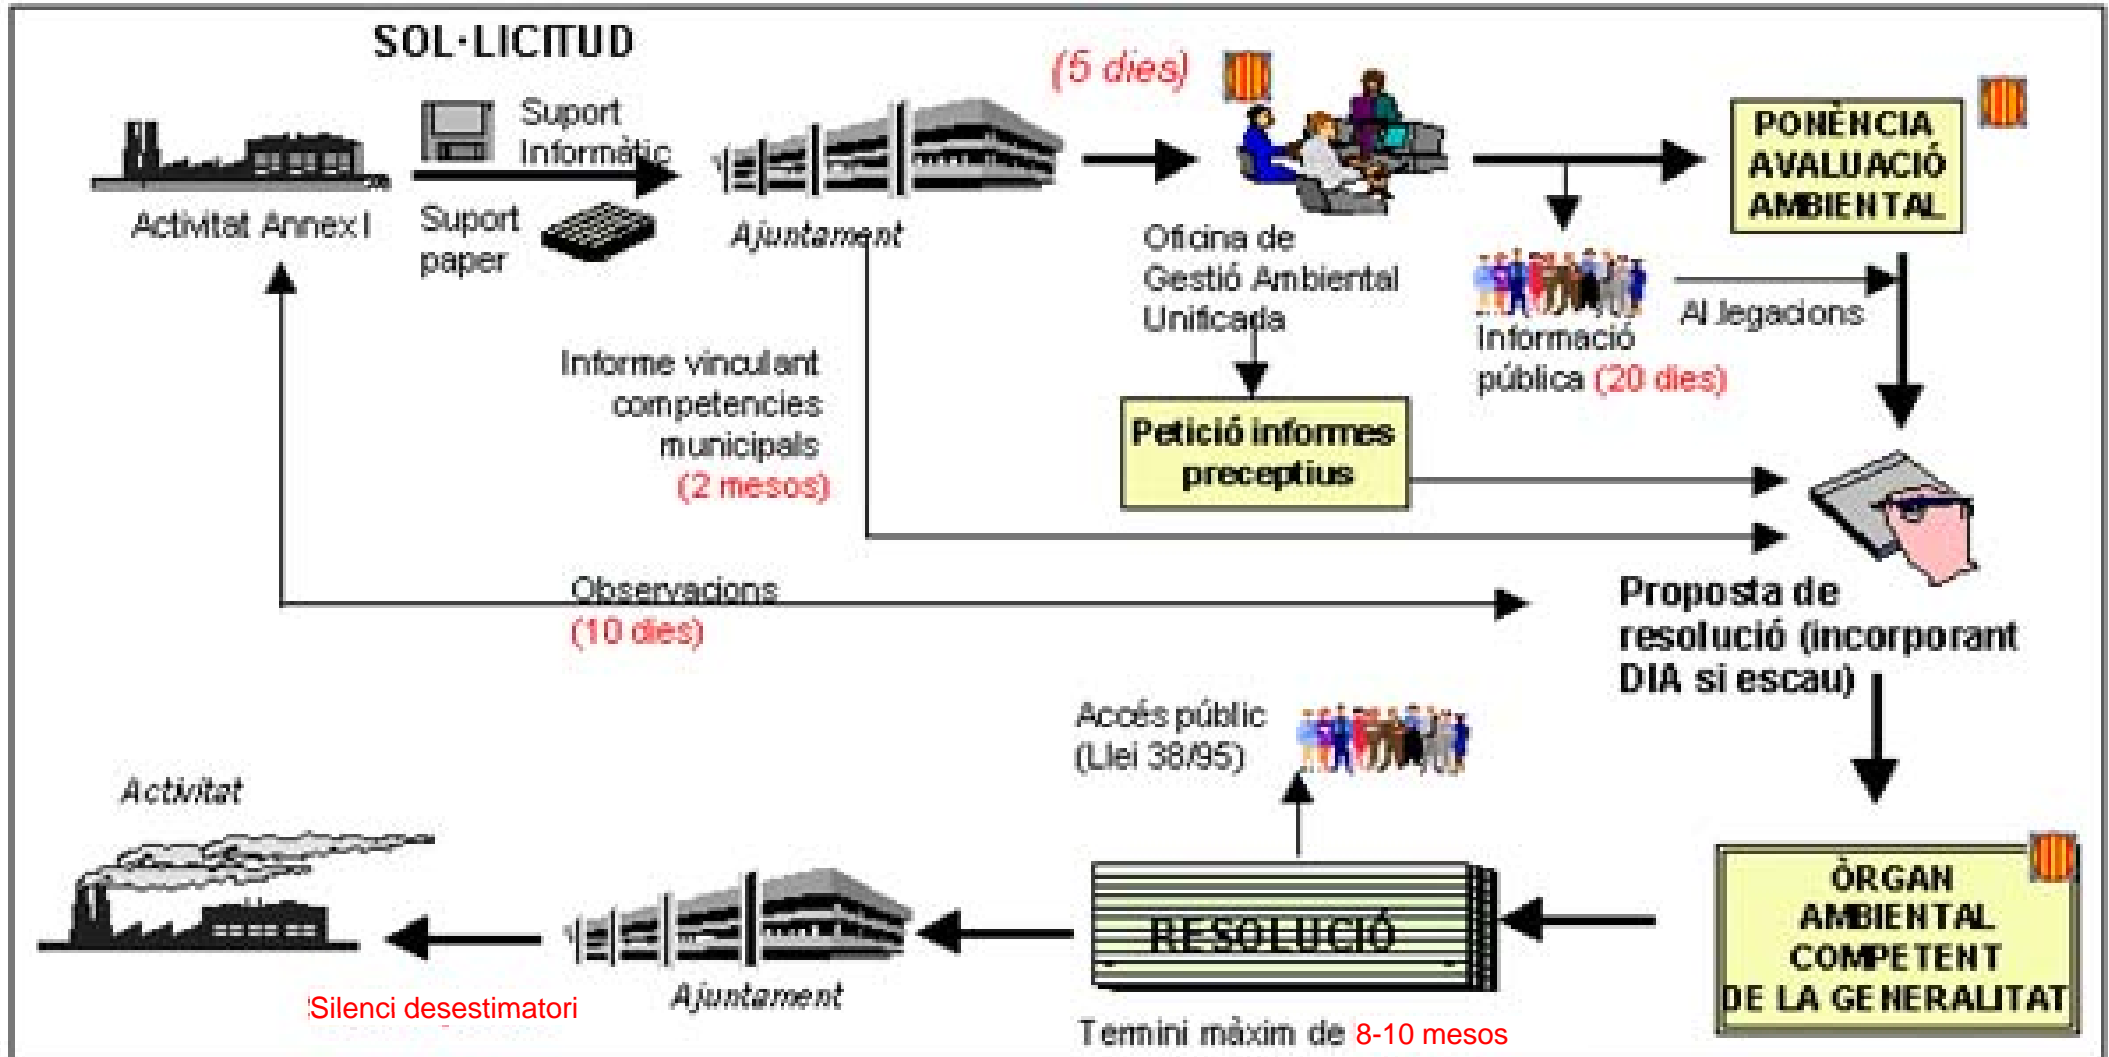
SOL·LICITUD

Activitat Annex I

Suport Informàtic

Suport paper

Ajuntament

(5 dies)

Oficina de Gestió Ambiental Unificada

PONÈNCIA AVALUACIÓ AMBIENTAL

Informació pública (20 dies)

Al·legacions

Petició informes preceptius

Informe vinculant competencies municipals (2 mesos)

Observacions (10 dies)

Proposta de resolució (incorporant DIA si escau)

Accés públic (Llei 38/95)

Activitat

RESOLUCIÓ

ÒRGAN AMBIENTAL COMPETENT DE LA GENERALITAT

Ajuntament

Silenci desestimatori

Termini màxim de 8-10 mesos